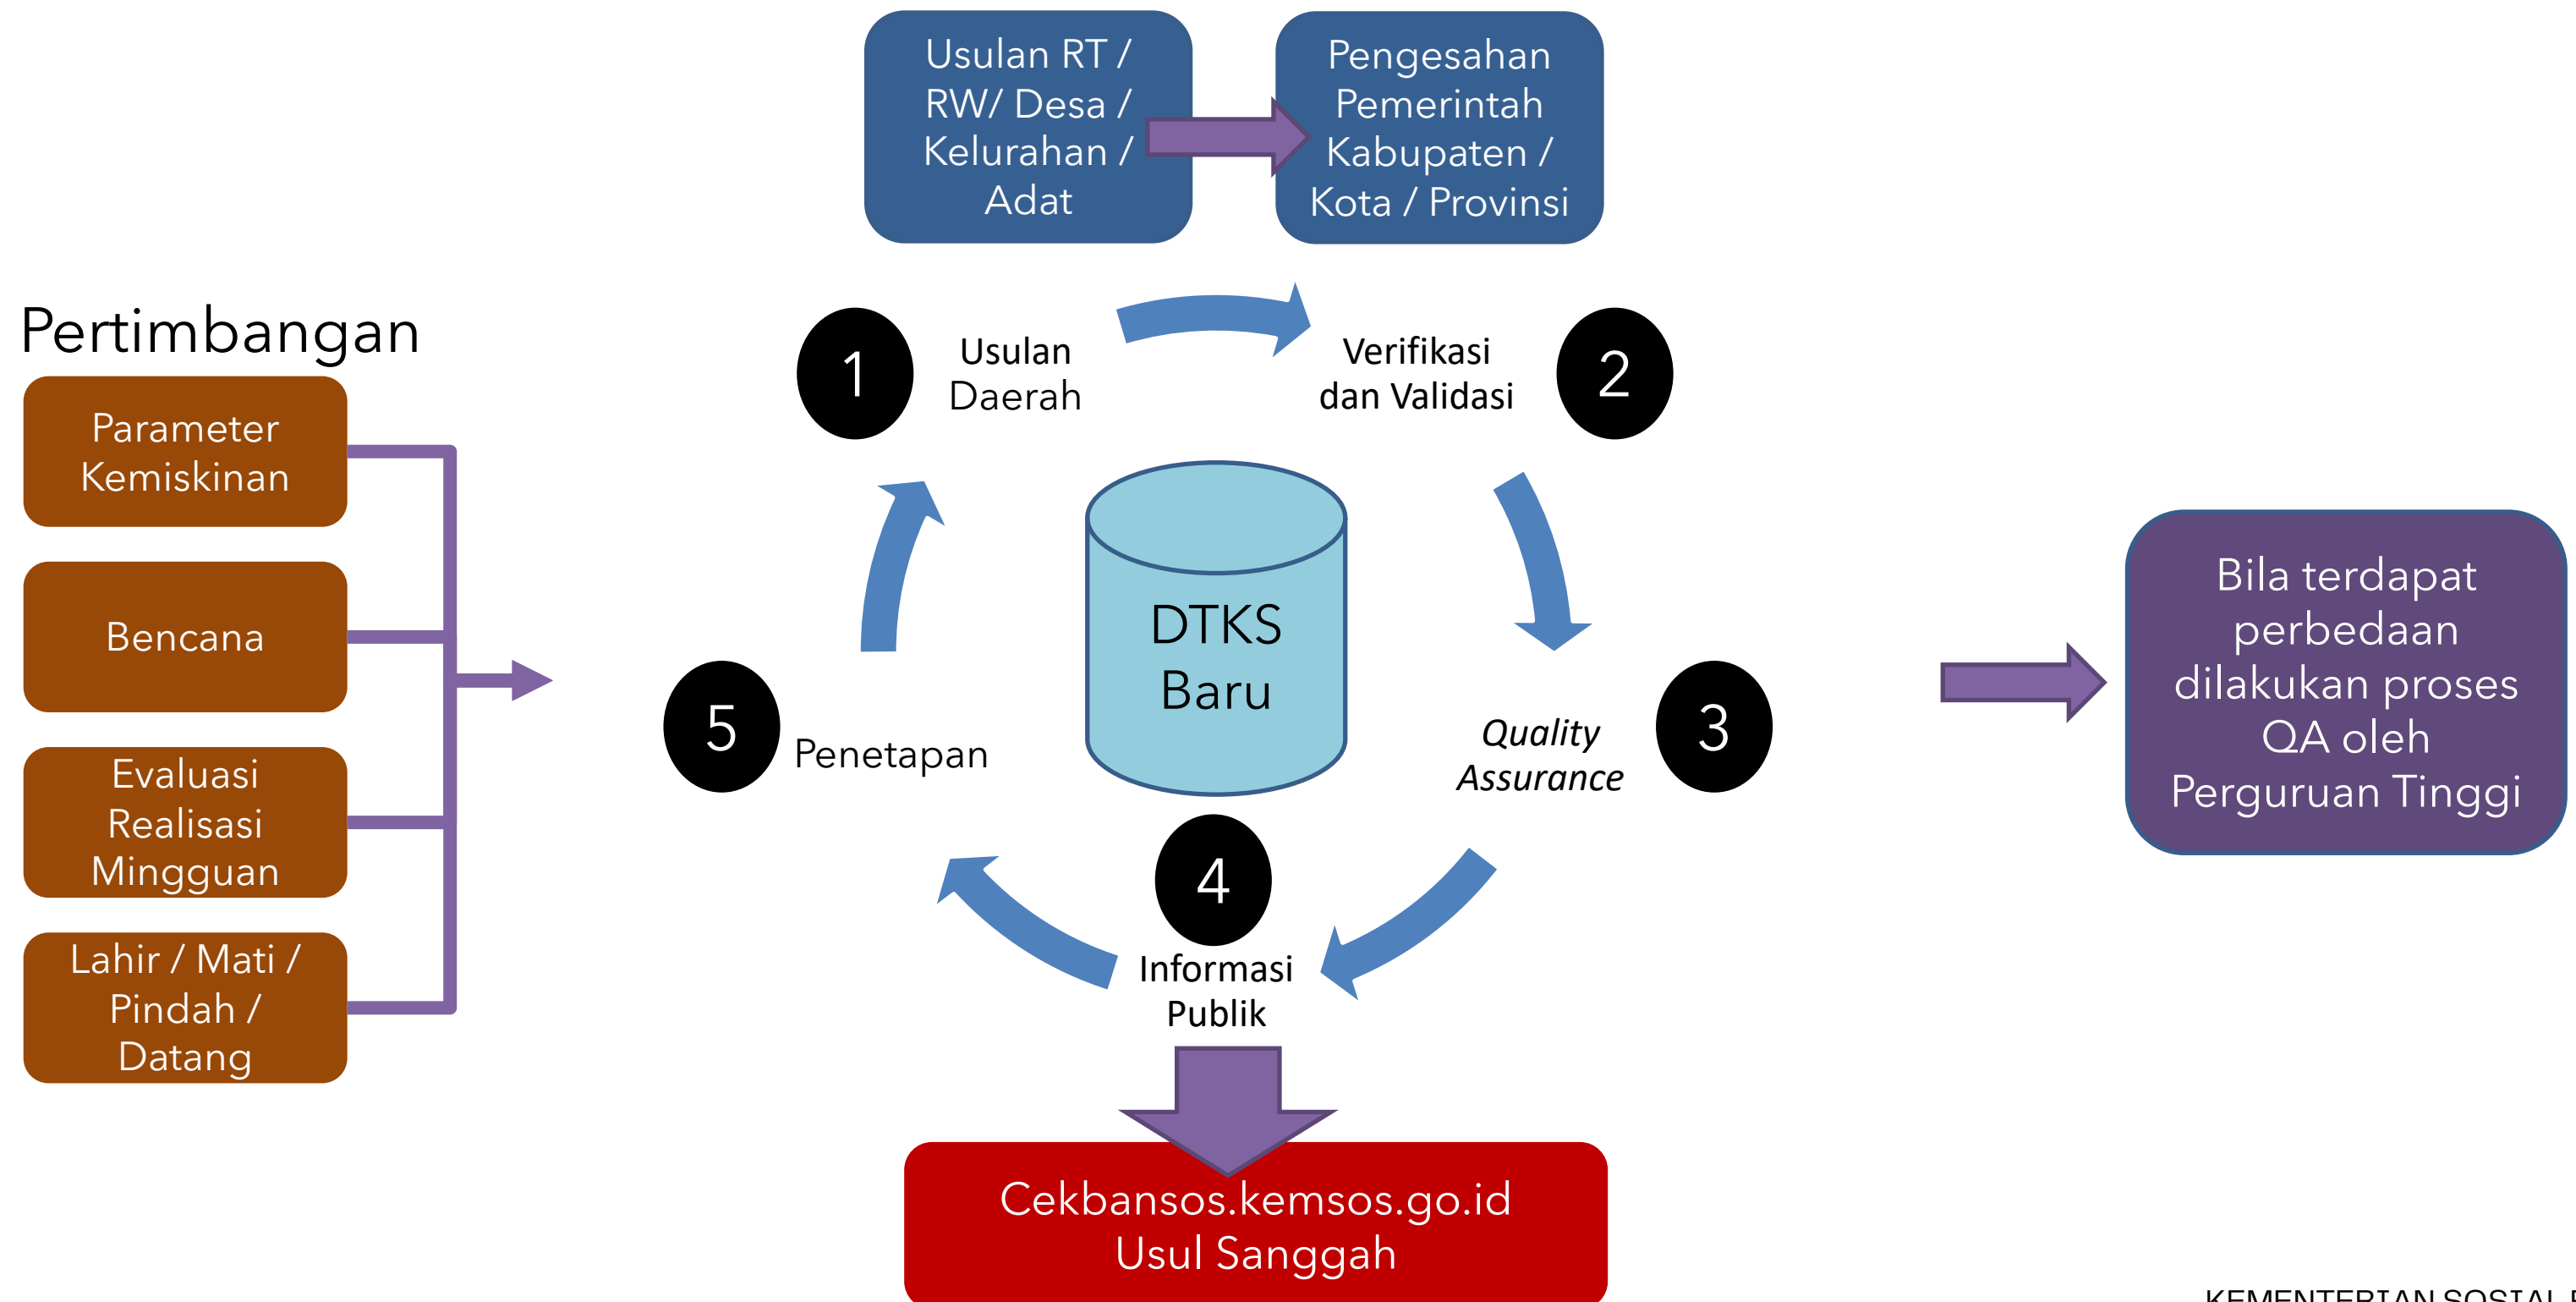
Usulan RT / RW/ Desa / Kelurahan / Adat

Pengesahan Pemerintah Kabupaten / Kota / Provinsi

Pertimbangan

Parameter Kemiskinan

Bencana

Evaluasi Realisasi Mingguan

Lahir / Mati / Pindah / Datang

1
Usulan Daerah

Verifikasi dan Validasi
2

DTKS Baru

5
Penetapan

Quality Assurance
3

Bila terdapat perbedaan dilakukan proses QA oleh Perguruan Tinggi

4
Informasi Publik

Cekbansos.kemsos.go.id
Usul Sanggah

KEMENTERIAN SOSIAL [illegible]